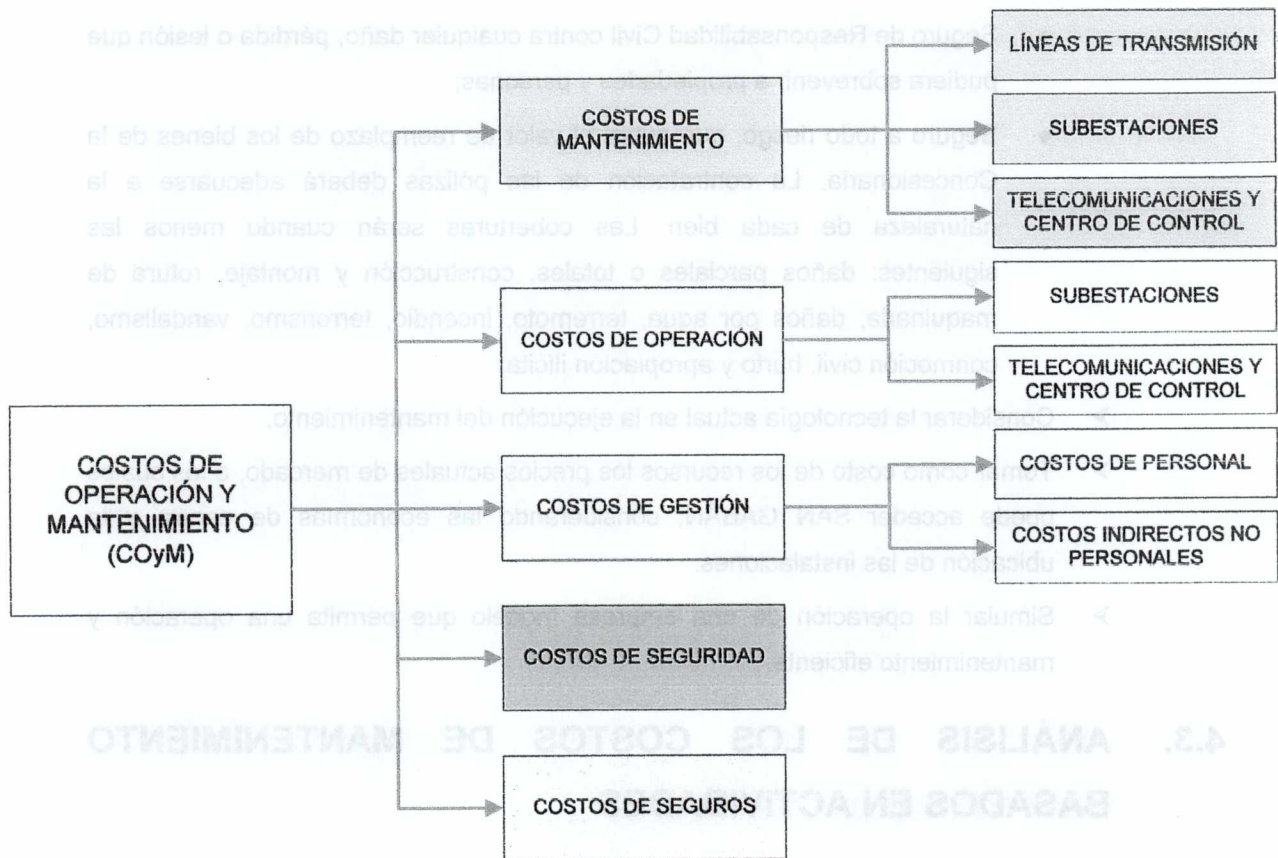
COSTOS DE OPERACIÓN Y MANTENIMIENTO (COyM)

COSTOS DE MANTENIMIENTO

LÍNEAS DE TRANSMISIÓN

SUBESTACIONES

TELECOMUNICACIONES Y CENTRO DE CONTROL

COSTOS DE OPERACIÓN

SUBESTACIONES

TELECOMUNICACIONES Y CENTRO DE CONTROL

COSTOS DE GESTIÓN

COSTOS DE PERSONAL

COSTOS INDIRECTOS NO PERSONALES

COSTOS DE SEGURIDAD

COSTOS DE SEGUROS